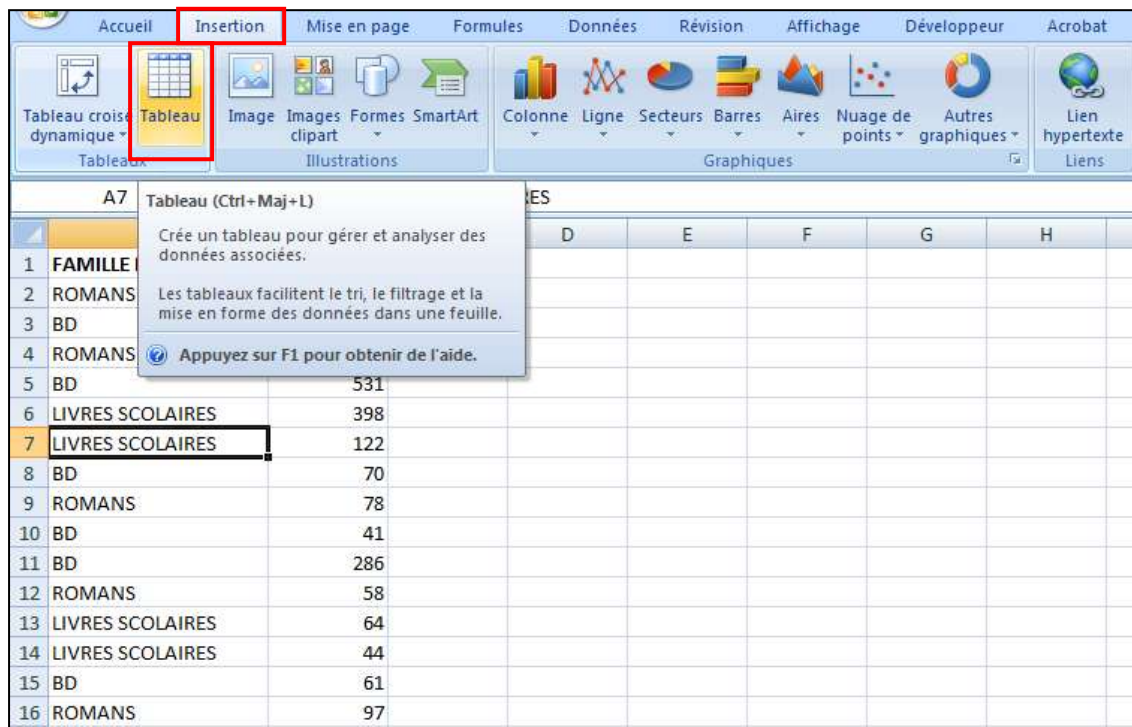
Accueil Insertion Mise en page Formules Données Révision Affichage Développeur Acrobat

Tableau croisé dynamique Tableau Image Images clipart Formes SmartArt Colonne Ligne Secteurs Barres Aires Nuage de points Autres graphiques Lien hypertexte

Tableaux Illustrations Graphiques Liens

A7

Tableau (Ctrl+Maj+L)

Crée un tableau pour gérer et analyser des données associées.

Les tableaux facilitent le tri, le filtrage et la mise en forme des données dans une feuille.

Appuyez sur F1 pour obtenir de l'aide.

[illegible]ES

| | A | B | C | D | E | F | G | H |
|---|---|---|---|---|---|---|---|---|
| 1 | FAMILLE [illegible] | | | | | | | |
| 2 | ROMANS | | | | | | | |
| 3 | BD | | | | | | | |
| 4 | ROMANS | | | | | | | |
| 5 | BD | 531 | | | | | | |
| 6 | LIVRES SCOLAIRES | 398 | | | | | | |
| 7 | LIVRES SCOLAIRES | 122 | | | | | | |
| 8 | BD | 70 | | | | | | |
| 9 | ROMANS | 78 | | | | | | |
| 10 | BD | 41 | | | | | | |
| 11 | BD | 286 | | | | | | |
| 12 | ROMANS | 58 | | | | | | |
| 13 | LIVRES SCOLAIRES | 64 | | | | | | |
| 14 | LIVRES SCOLAIRES | 44 | | | | | | |
| 15 | BD | 61 | | | | | | |
| 16 | ROMANS | 97 | | | | | | |